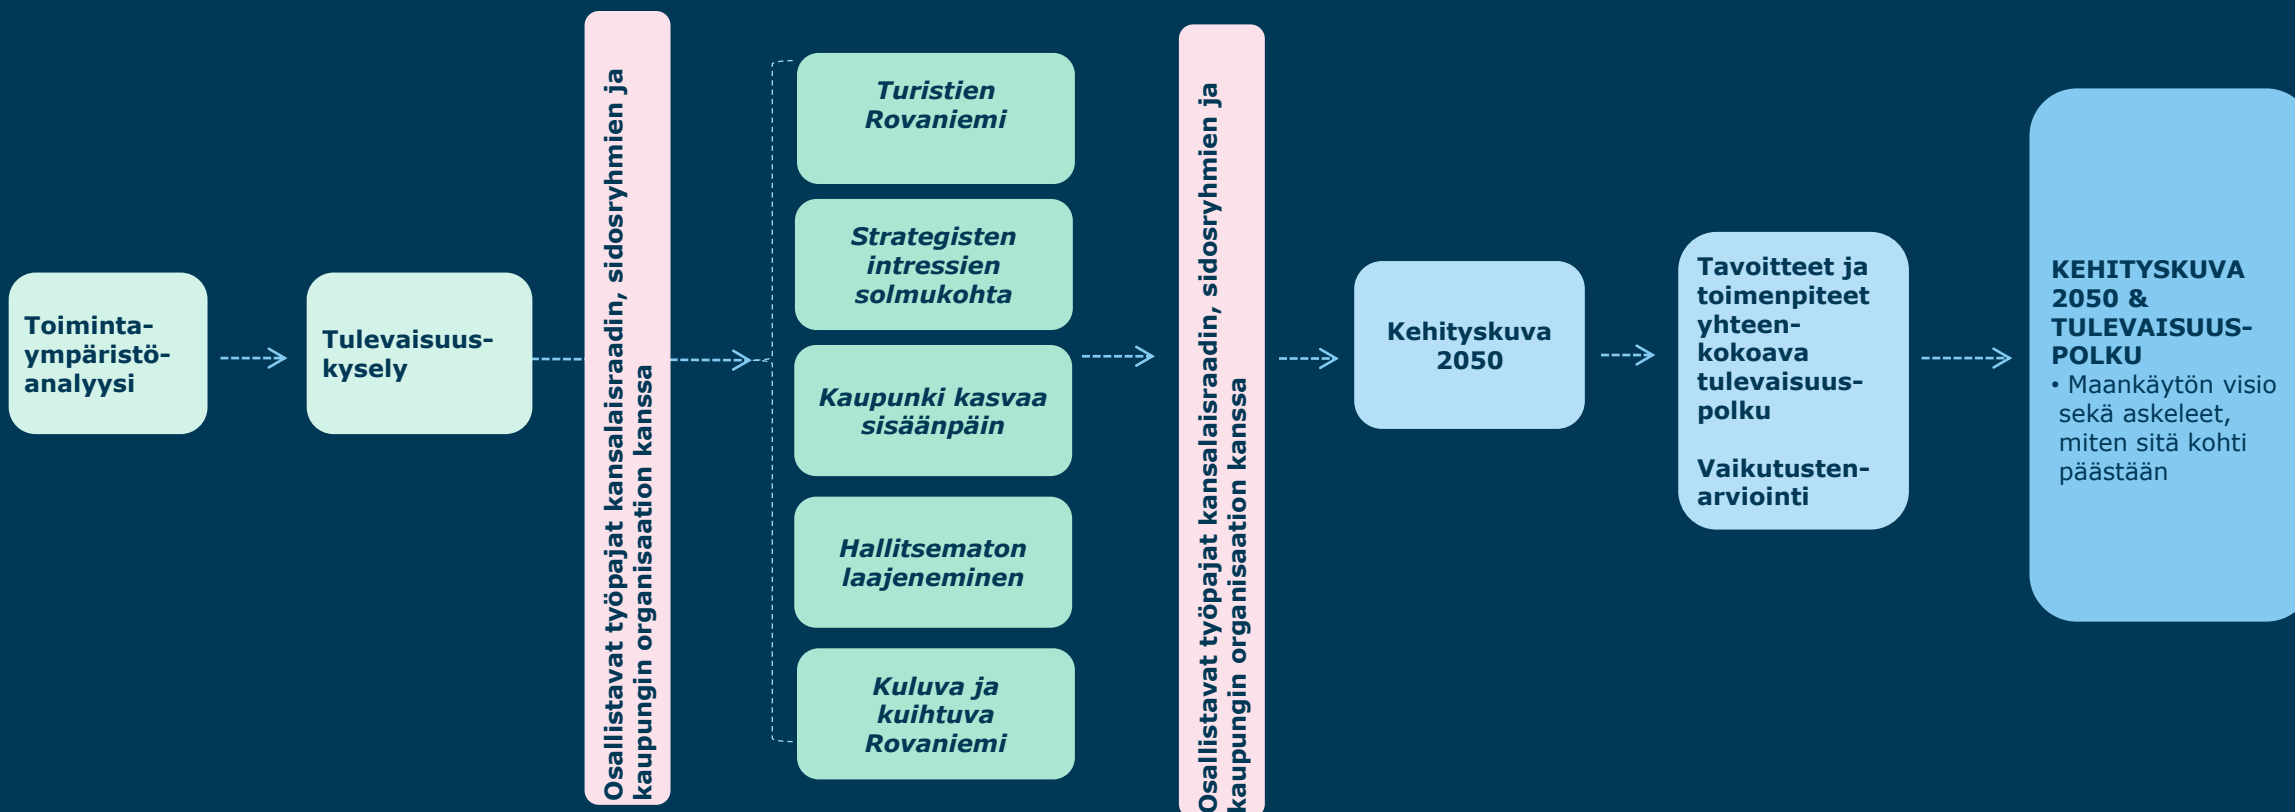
Toimintaympäristöanalyysi

Tulevaisuuskysely

Osallistavat työpajat kansalaisraadin, sidosryhmien ja kaupungin organisaation kanssa

Turistien Rovaniemi

Strategisten intressien solmukohta

Kaupunki kasvaa sisäänpäin

Hallitsematon laajeneminen

Kuluva ja kuihtuva Rovaniemi

Osallistavat työpajat kansalaisraadin, sidosryhmien ja kaupungin organisaation kanssa

Kehityskuva 2050

Tavoitteet ja toimenpiteet yhteenkokoava tulevaisuuspolku

Vaikutustenarviointi

KEHITYSKUVA 2050 & TULEVAISUUSPOLKU
• Maankäytön visio sekä askeleet, miten sitä kohti päästään